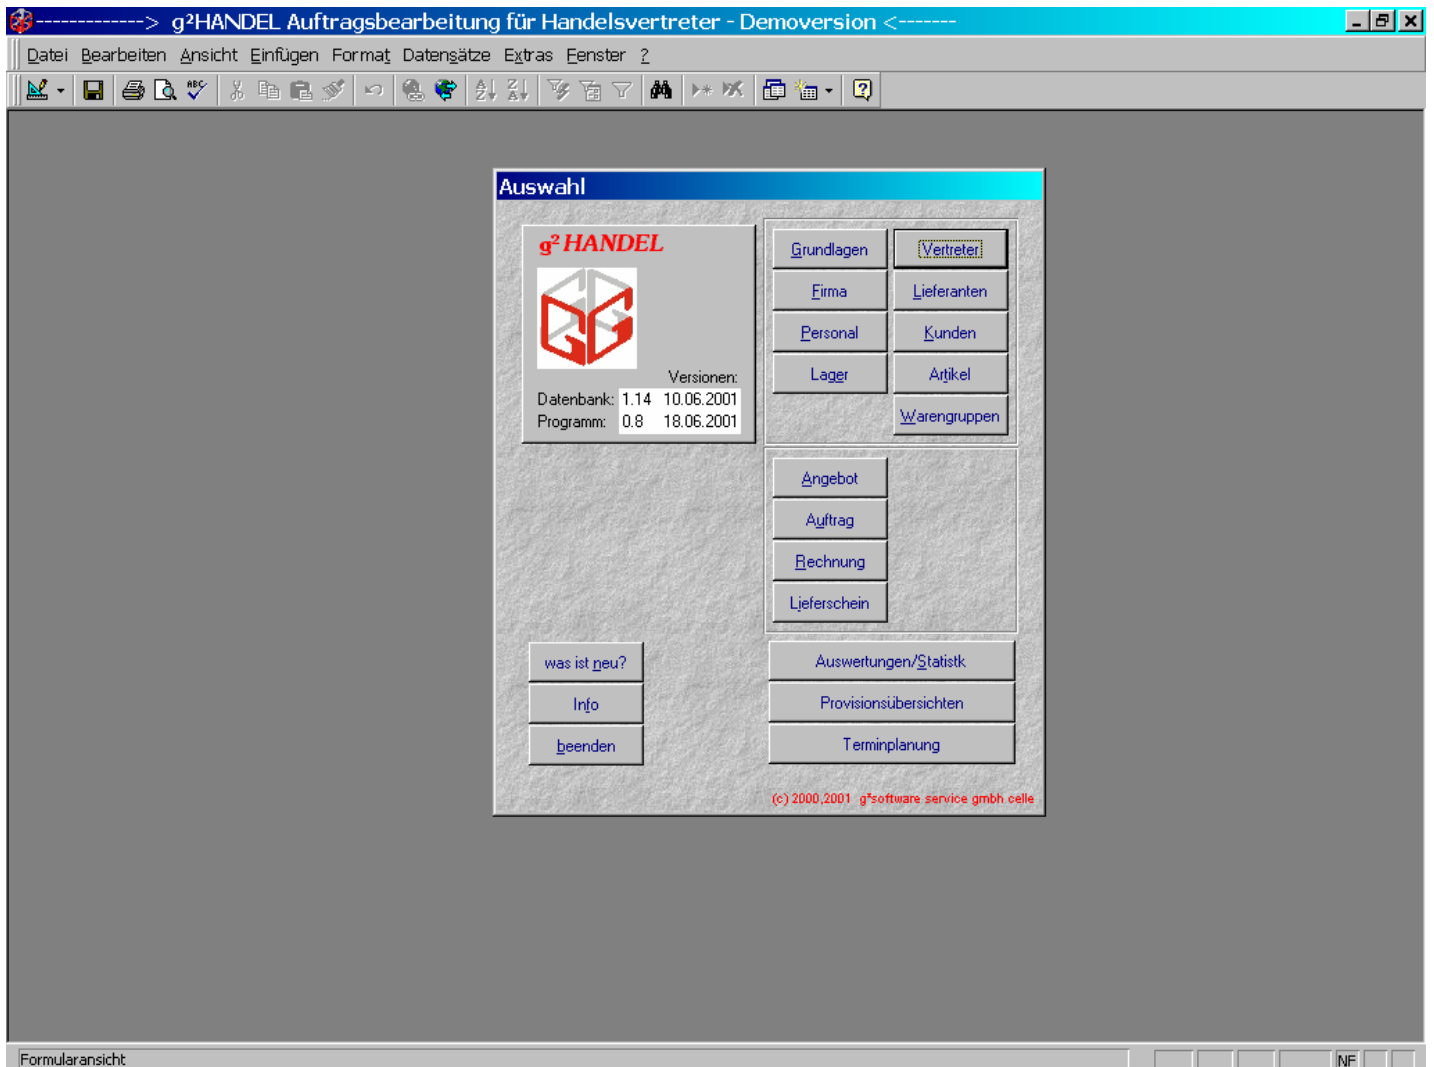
-------------> g²HANDEL Auftragsbearbeitung für Handelsvertreter - Demoversion <-------

Datei Bearbeiten Ansicht Einfügen Format Datensätze Extras Fenster ?

Auswahl

$g^2$ HANDEL

Versionen:

| Datenbank: | 1.14 | 10.06.2001 |
|---|---|---|
| Programm: | 0.8 | 18.06.2001 |

Grundlagen
Vertreter
Firma
Lieferanten
Personal
Kunden
Lager
Artikel
Warengruppen

Angebot
Auftrag
Rechnung
Lieferschein

was ist neu?
Info
beenden

Auswertungen/Statistk
Provisionsübersichten
Terminplanung

(c) 2000,2001 g²software service gmbh celle

Formularansicht
NF